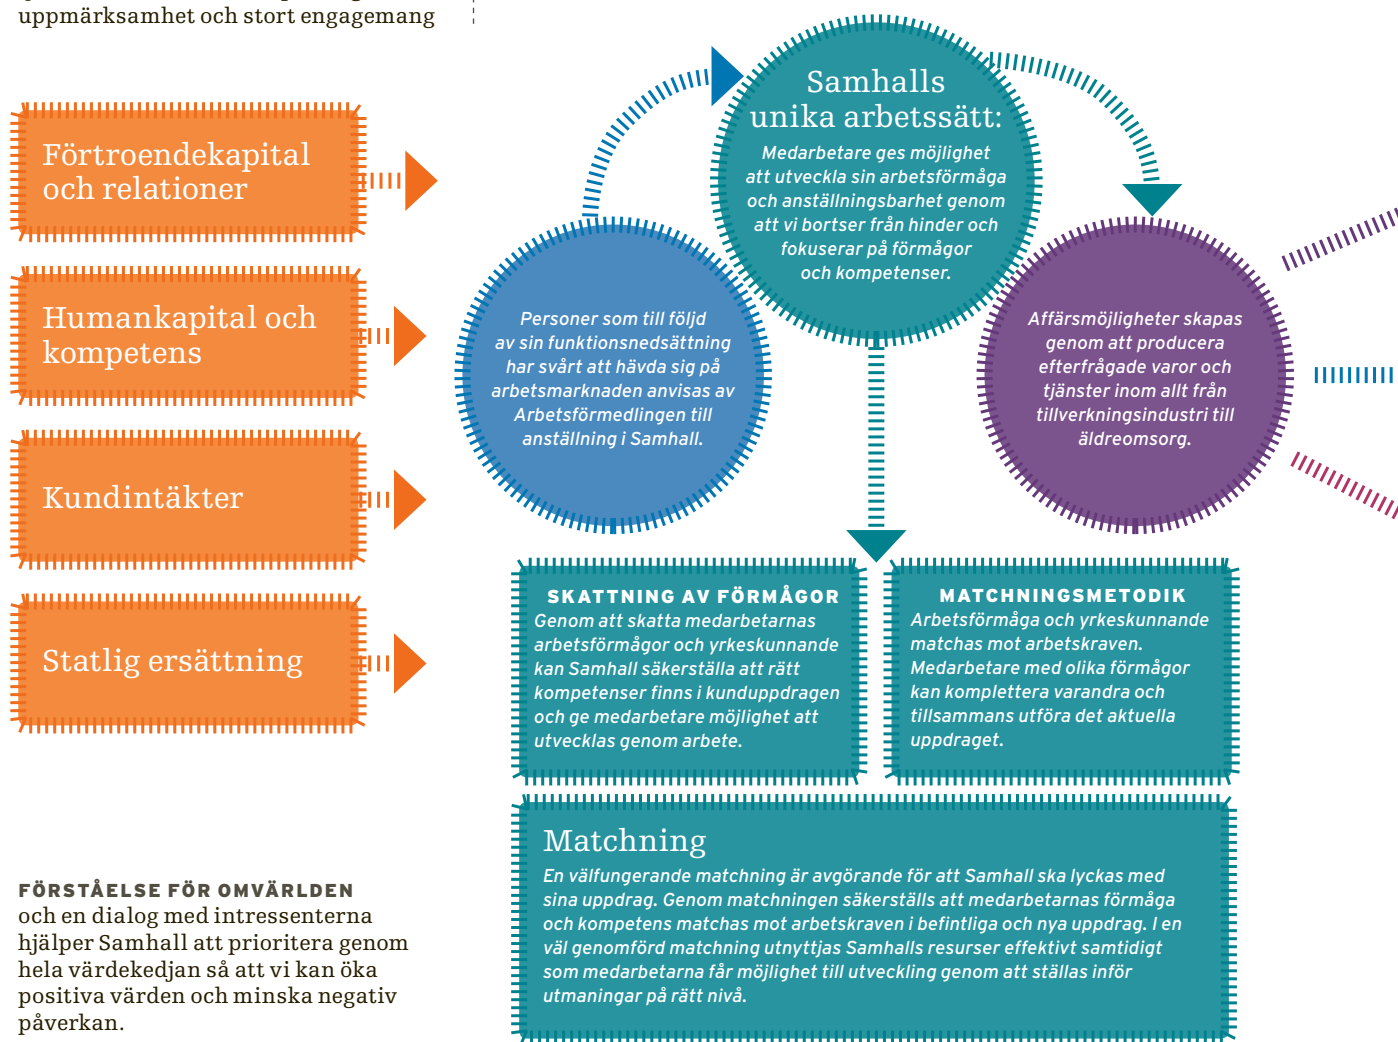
uppmärksamhet och stort engagemang

Förtroendekapital och relationer

Humankapital och kompetens

Kundintäkter

Statlig ersättning

Samhalls unika arbetssätt:

Medarbetare ges möjlighet att utveckla sin arbetsförmåga och anställningsbarhet genom att vi bortser från hinder och fokuserar på förmågor och kompetenser.

Personer som till följd av sin funktionsnedsättning har svårt att hävda sig på arbetsmarknaden anvisas av Arbetsförmedlingen till anställning i Samhall.

Affärsmöjligheter skapas genom att producera efterfrågade varor och tjänster inom allt från tillverkningsindustri till äldreomsorg.

SKATTNING AV FÖRMÅGOR
Genom att skatta medarbetarnas arbetsförmågor och yrkeskunnande kan Samhall säkerställa att rätt kompetenser finns i kunduppdragen och ge medarbetare möjlighet att utvecklas genom arbete.

MATCHNINGSMETODIK
Arbetsförmåga och yrkeskunnande matchas mot arbetskraven. Medarbetare med olika förmågor kan komplettera varandra och tillsammans utföra det aktuella uppdraget.

Matchning
En välfungerande matchning är avgörande för att Samhall ska lyckas med sina uppdrag. Genom matchningen säkerställs att medarbetarnas förmåga och kompetens matchas mot arbetskraven i befintliga och nya uppdrag. I en väl genomförd matchning utnyttjas Samhalls resurser effektivt samtidigt som medarbetarna får möjlighet till utveckling genom att ställas inför utmaningar på rätt nivå.

FÖRSTÅELSE FÖR OMVÄRLDEN och en dialog med intressenterna hjälper Samhall att prioritera genom hela värdekedjan så att vi kan öka positiva värden och minska negativ påverkan.